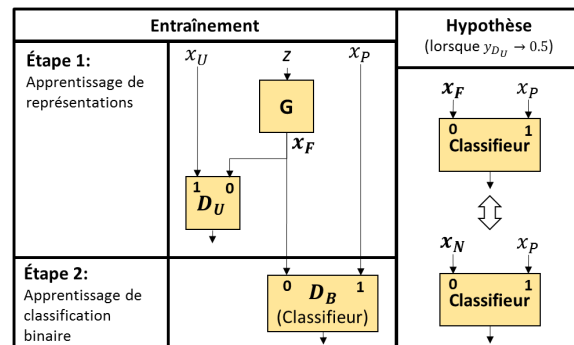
| Entraînement | | Hypothèse (lorsque $y_{D_U} \to 0.5$) |
|---|---|---|
| **Étape 1:** Apprentissage de représentations | $x_U$ $z$ $x_P$ **G** $x_F$ 1 0 $D_U$ | $x_F$ $x_P$ 0 1 **Classifieur** |
| **Étape 2:** Apprentissage de classification binaire | 0 $D_B$ 1 (Classifieur) | $x_N$ $x_P$ 0 1 **Classifieur** |